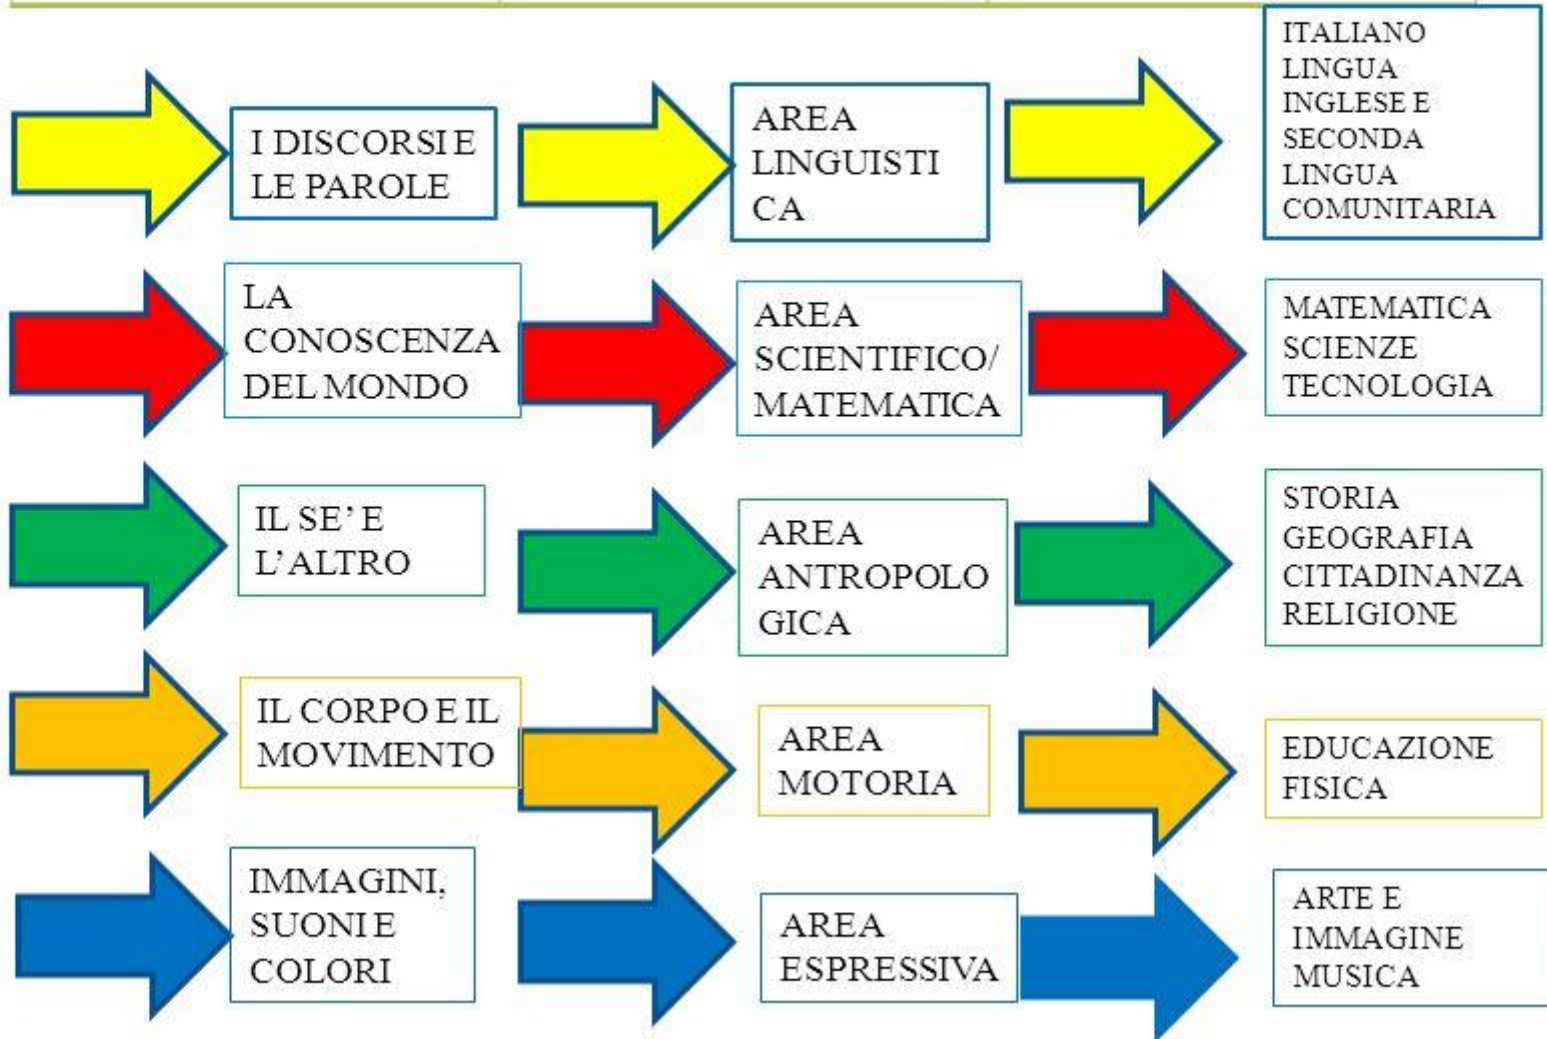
I DISCORSI E LE PAROLE

AREA LINGUISTICA

ITALIANO
LINGUA INGLESE E SECONDA LINGUA COMUNITARIA

LA CONOSCENZA DEL MONDO

AREA SCIENTIFICO/ MATEMATICA

MATEMATICA
SCIENZE
TECNOLOGIA

IL SE' E L'ALTRO

AREA ANTROPOLOGICA

STORIA
GEOGRAFIA
CITTADINANZA
RELIGIONE

IL CORPO E IL MOVIMENTO

AREA MOTORIA

EDUCAZIONE FISICA

IMMAGINI, SUONI E COLORI

AREA ESPRESSIVA

ARTE E IMMAGINE
MUSICA